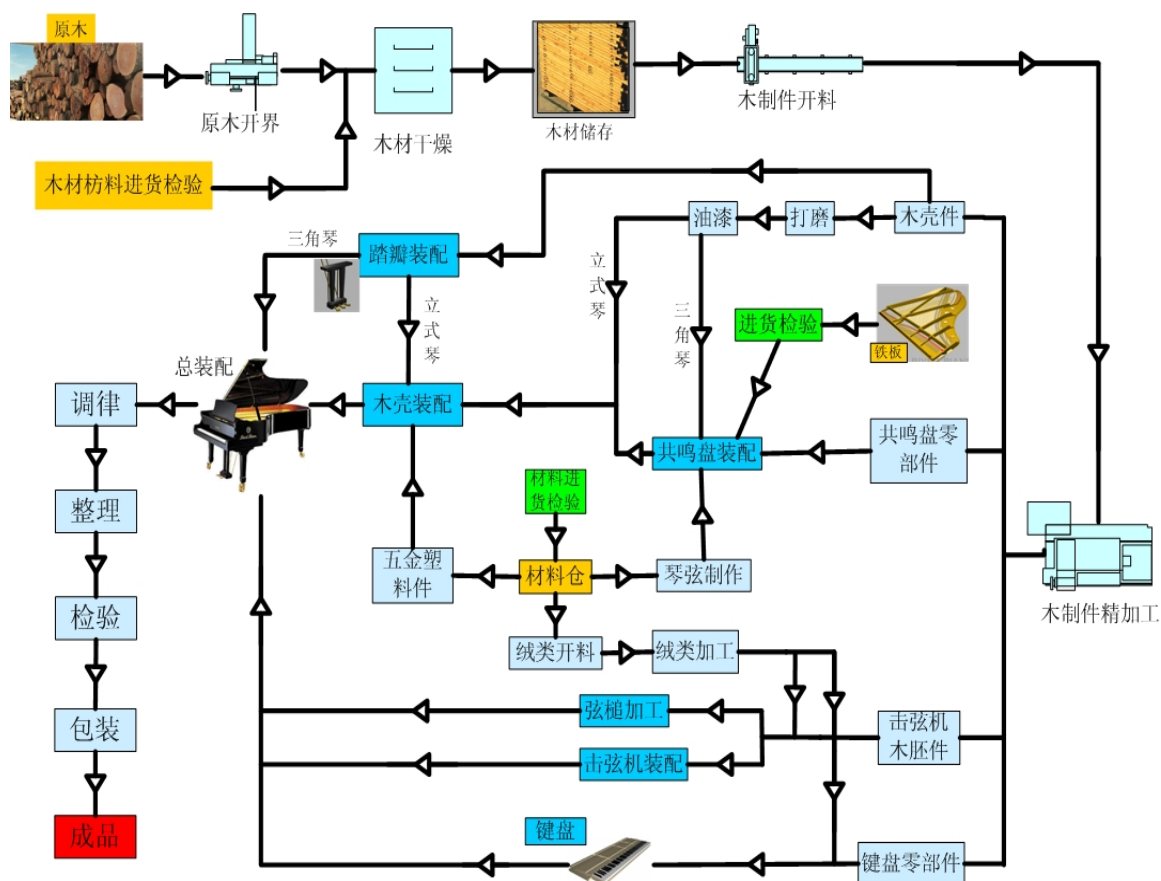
原木

原木开界

木材干燥

木材储存

木制件开料

木材枋料进货检验

三角琴

踏瓣装配

立式琴

油漆

打磨

木壳件

立式琴

三角琴

进货检验

铁板

总装配

调律

木壳装配

共鸣盘装配

共鸣盘零部件

材料进货检验

整理

五金塑料件

材料仓

琴弦制作

木制件精加工

检验

绒类开料

绒类加工

包装

弦槌加工

击弦机木胚件

击弦机装配

成品

键盘

键盘零部件